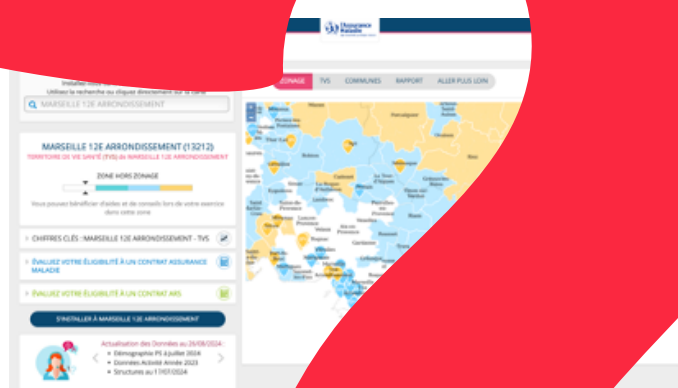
l'Assurance Maladie

Installer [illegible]
Utilisez la recherche ou cliquez directement sur la carte

MARSEILLE 12E ARRONDISSEMENT

ZONAGE TVS COMMUNES RAPPORT ALLER PLUS LOIN

MARSEILLE 12E ARRONDISSEMENT (13212)
TERRITOIRE DE VIE SANTÉ (TVS) de MARSEILLE 12E ARRONDISSEMENT

ZONE HORS ZONAGE

Vous pouvez bénéficier d'aides et de conseils lors de votre exercice dans cette zone

CHIFFRES CLÉS - MARSEILLE 12E ARRONDISSEMENT - TVS

ÉVALUEZ VOTRE ÉLIGIBILITÉ À UN CONTRAT ASSURANCE MALADIE

ÉVALUEZ VOTRE ÉLIGIBILITÉ À UN CONTRAT ARS

S'INSTALLER À MARSEILLE 12E ARRONDISSEMENT

Actualisation des Données au 26/08/2024 :
• Démographie PS à juillet 2024
• Données Activité Année 2023
• Structures au 17/07/2024

Forcalquier
Manosque
Cavaillon
Apt
Cadenet
Pertuis
Salon-de-Provence
Istres
Aix-en-Provence
Marseille
Aubagne
La Ciotat
Brignoles
Saint-Maximin
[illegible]